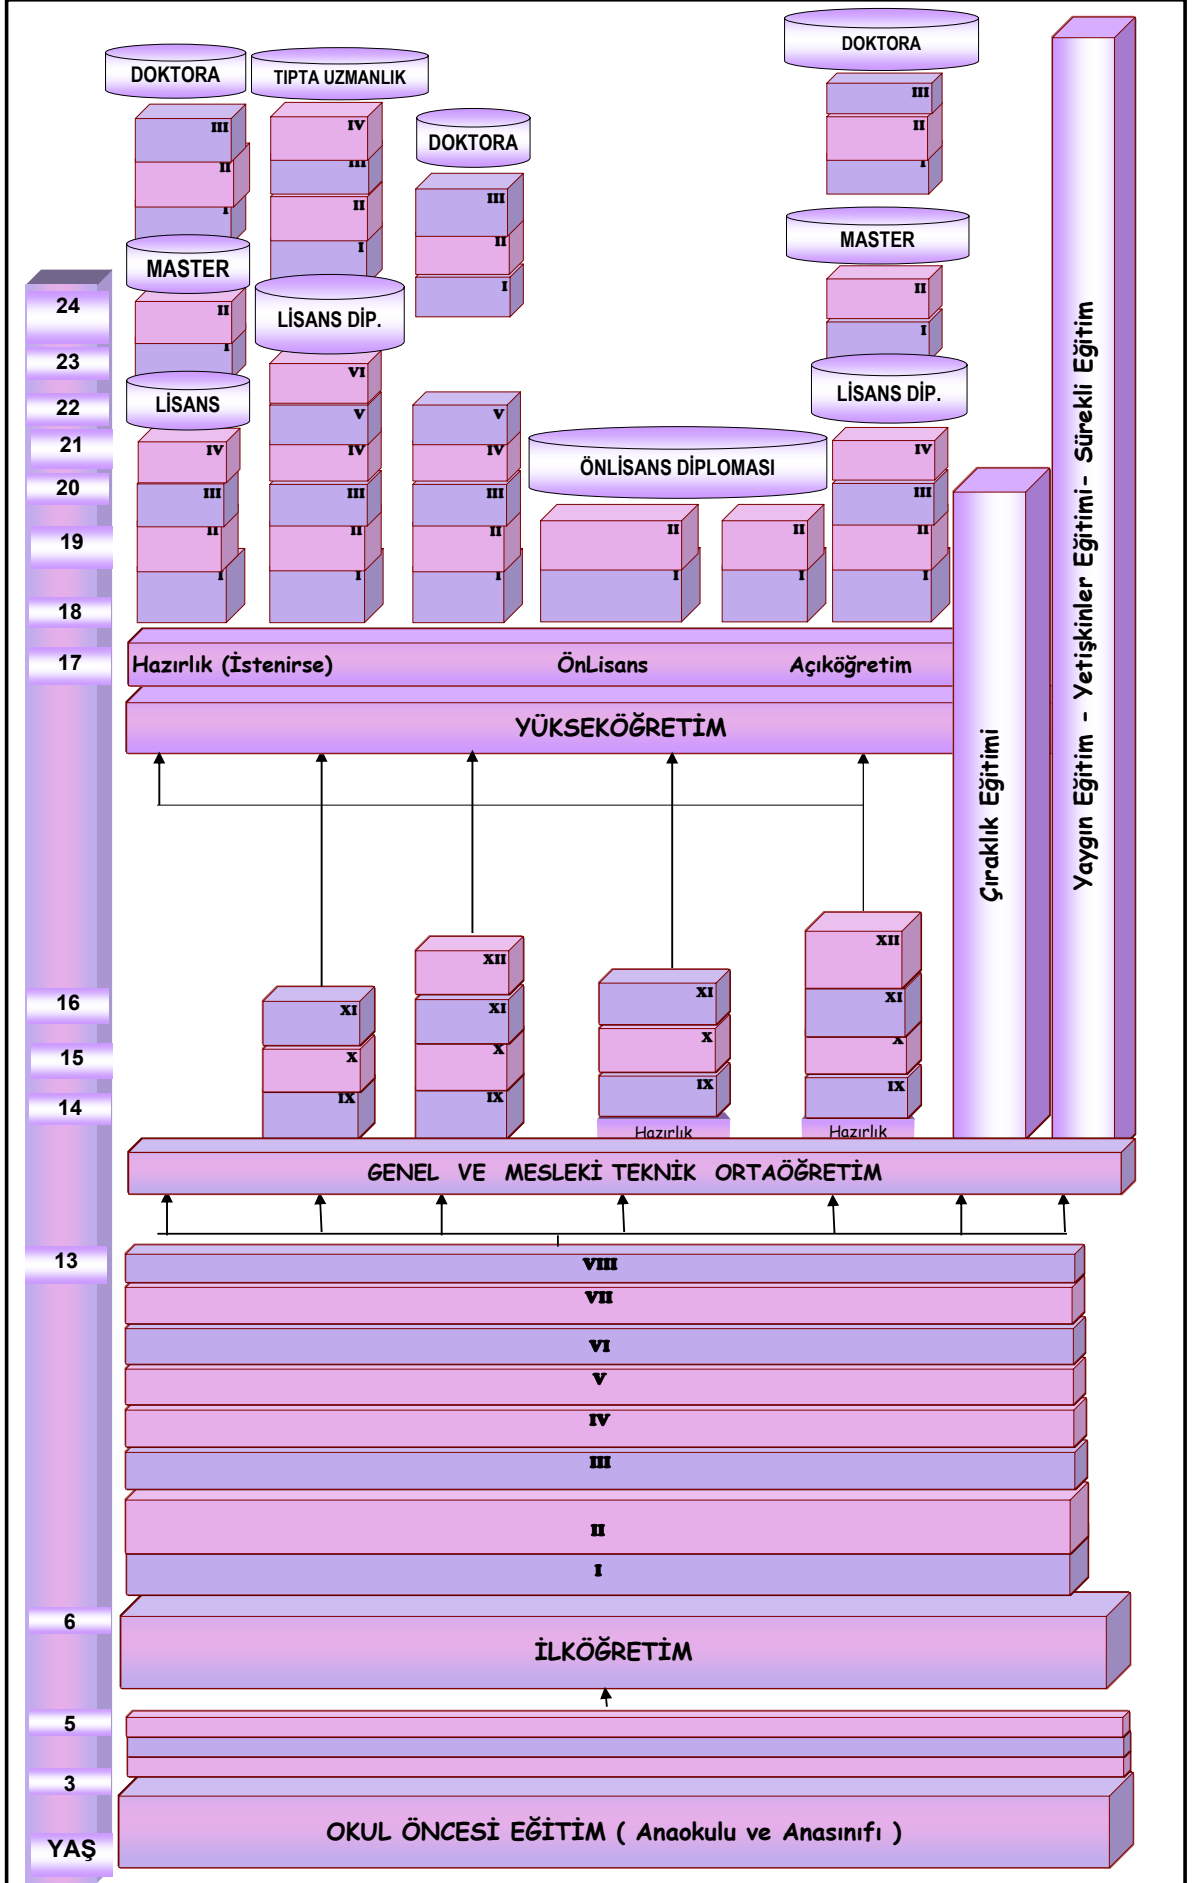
DOKTORA
TIPTA UZMANLIK
DOKTORA
DOKTORA
III
II
I
IV
III
II
I
III
II
I
III
II
I
MASTER
MASTER
II
I
II
I
24
LİSANS DİP.
23
VI
LİSANS
LİSANS DİP.
22
V
V
21
IV
IV
IV
ÖNLİSANS DİPLOMASI
IV
20
III
III
III
III
19
II
II
II
II
II
II
I
I
I
I
I
I
18
17
Hazırlık (İstenirse)
ÖnLisans
Açıköğretim
YÜKSEKÖĞRETİM
Çıraklık Eğitimi
Yaygın Eğitim - Yetişkinler Eğitimi- Sürekli Eğitim
XII
XII
16
XI
XI
XI
XI
15
X
X
X
X
14
IX
IX
IX
IX
Hazırlık
Hazırlık
GENEL VE MESLEKİ TEKNİK ORTAÖĞRETİM
13
VIII
VII
VI
V
IV
III
II
I
6
İLKÖĞRETİM
5
3
YAŞ
OKUL ÖNCESİ EĞİTİM ( Anaokulu ve Anasınıfı )